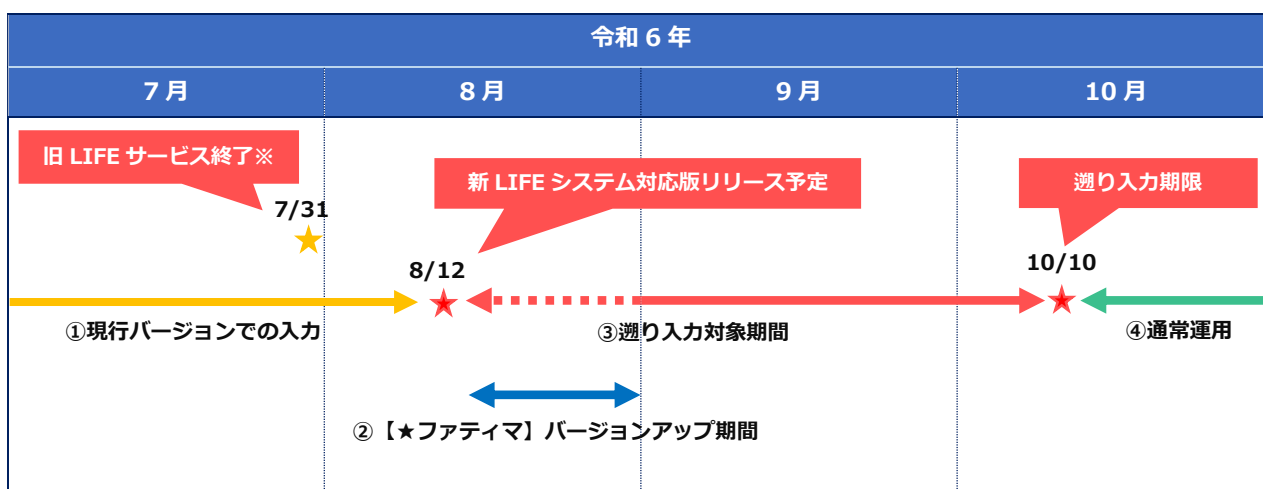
令和６年

| 7月 | 8月 | 9月 | 10月 |
|---|---|---|---|

旧 LIFE サービス終了※

新 LIFE システム対応版リリース予定

遡り入力期限

7/31

8/12

10/10

①現行バージョンでの入力

③遡り入力対象期間

④通常運用

②【★ファディマ】バージョンアップ期間